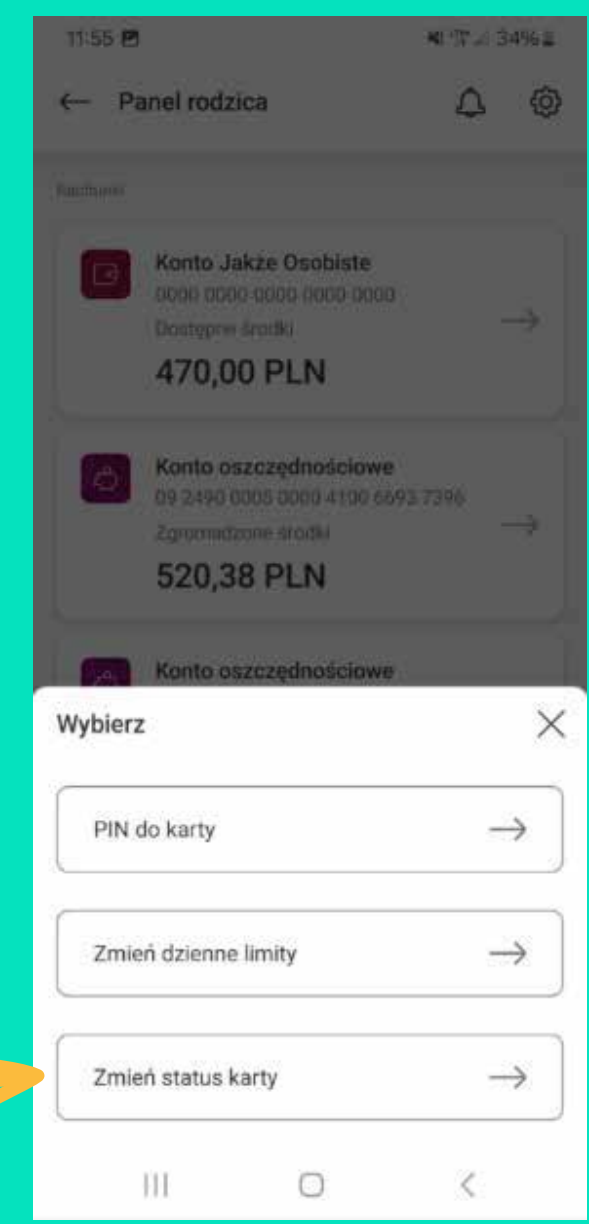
11:55

34%

Panel rodzica

Rachunki

Konto Jakże Osobiste
0000 0000 0000 0000 0000
Dostępne środki
470,00 PLN

Konto oszczędnościowe
09 2490 0005 0000 4100 6693 7396
Zgromadzone środki
520,38 PLN

Konto oszczędnościowe

Wybierz

PIN do karty

Zmień dzienne limity

Zmień status karty